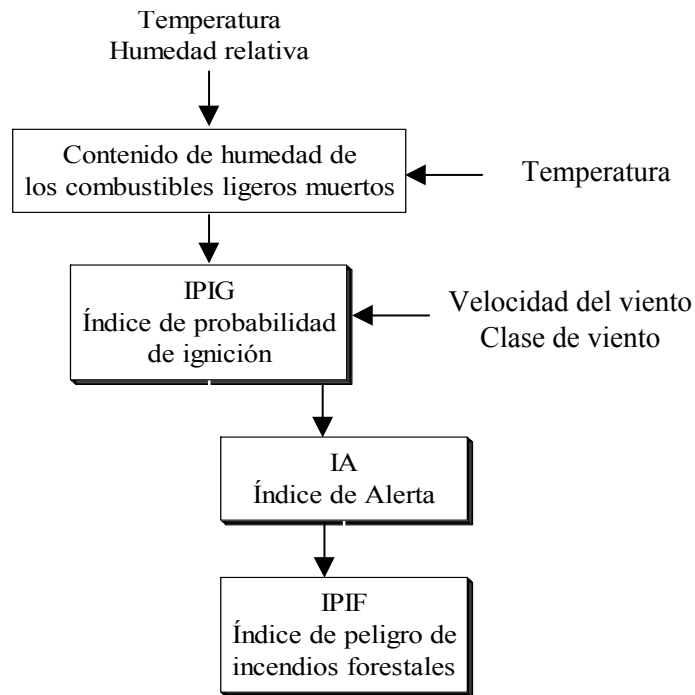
Temperatura
Humedad relativa

Contenido de humedad de los combustibles ligeros muertos

Temperatura

IPIG
Índice de probabilidad de ignición

Velocidad del viento
Clase de viento

IA
Índice de Alerta

IPIF
Índice de peligro de incendios forestales